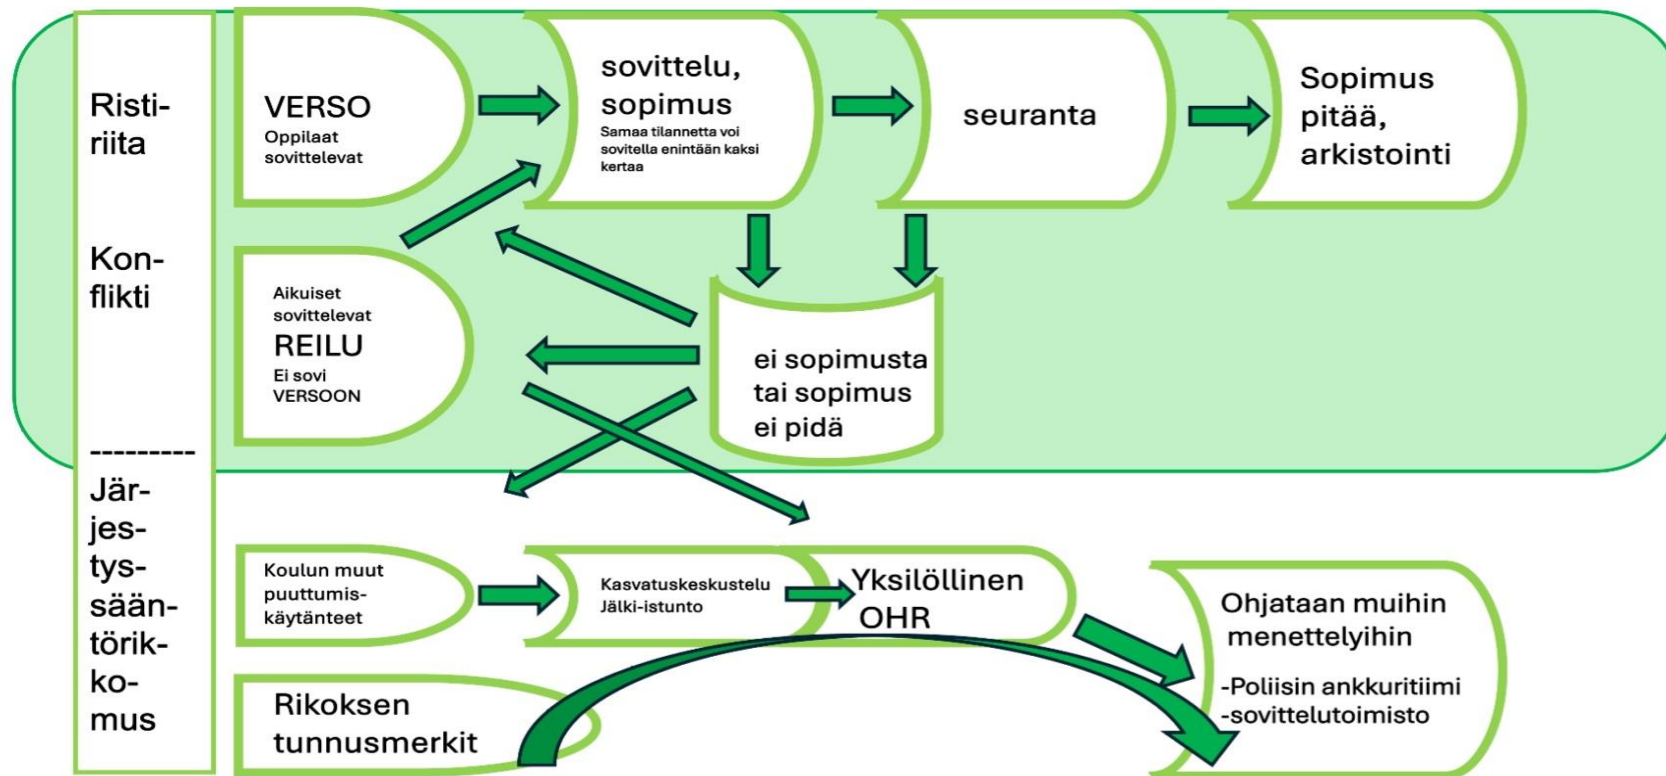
Ristiriita

Konflikti

---------

Järjestyssääntörikkomus

VERSO
Oppilaat sovittelevat

sovittelu, sopimus
Samaa tilannetta voi sovitella enintään kaksi kertaa

seuranta

Sopimus pitää, arkistointi

Aikuiset sovittelevat
REILU
Ei sovi VERSOON

ei sopimusta tai sopimus ei pidä

Koulun muut puuttumiskäytänteet

Kasvatuskeskustelu
Jälki-istunto

Yksilöllinen OHR

Ohjataan muihin menettelyihin
-Poliisin ankkuritiimi
-sovittelutoimisto

Rikoksen tunnusmerkit